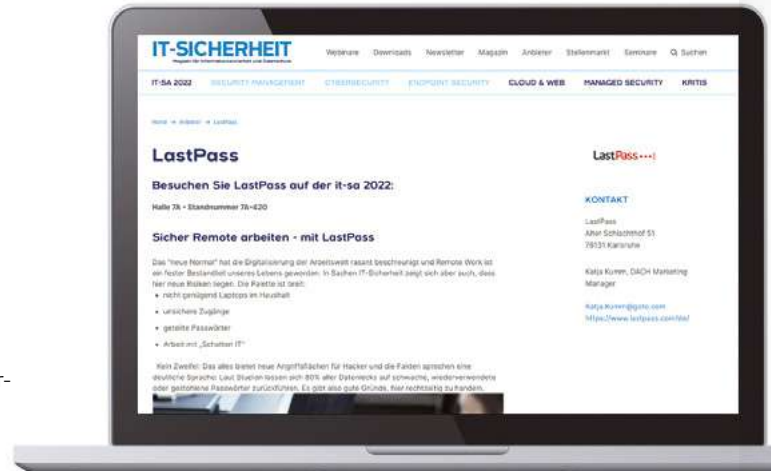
IT-SICHERHEIT
Magazin für Informationssicherheit und Datenschutz

Webinare Downloads Newsletter Magazin Anbieter Stellenmarkt Seminare Q Suchen

IT-SA 2022 SECURITY MANAGEMENT CYBERSECURITY ENDPOINT SECURITY CLOUD & WEB MANAGED SECURITY KRITIS

Home » Anbieter » LastPass

LastPass

Besuchen Sie LastPass auf der it-sa 2022:

Halle 7A • Standnummer 7A-620

Sicher Remote arbeiten - mit LastPass

Das "neue Normal" hat die Digitalisierung der Arbeitswelt rasant beschleunigt und Remote Work ist ein fester Bestandteil unseres Lebens geworden. In Sachen IT-Sicherheit zeigt sich aber auch, dass hier neue Risiken liegen. Die Palette ist breit:

• nicht genügend Laptops im Haushalt
• unsichere Zugänge
• geteilte Passwörter
• Arbeit mit „Schatten IT"

Kein Zweifel: Das alles bietet neue Angriffsflächen für Hacker und die Fakten sprechen eine deutliche Sprache: Laut Studien lassen sich 80% aller Datenlecks auf schwache, wiederverwendete oder gestohlene Passwörter zurückführen. Es gibt also gute Gründe, hier rechtzeitig zu handeln.

LastPass•••|

KONTAKT

LastPass
Alter Schlachthof 51
76131 Karlsruhe

Katja Kunen, DACH Marketing Manager

Katja.Kunen@goto.com
https://www.lastpass.com/de/